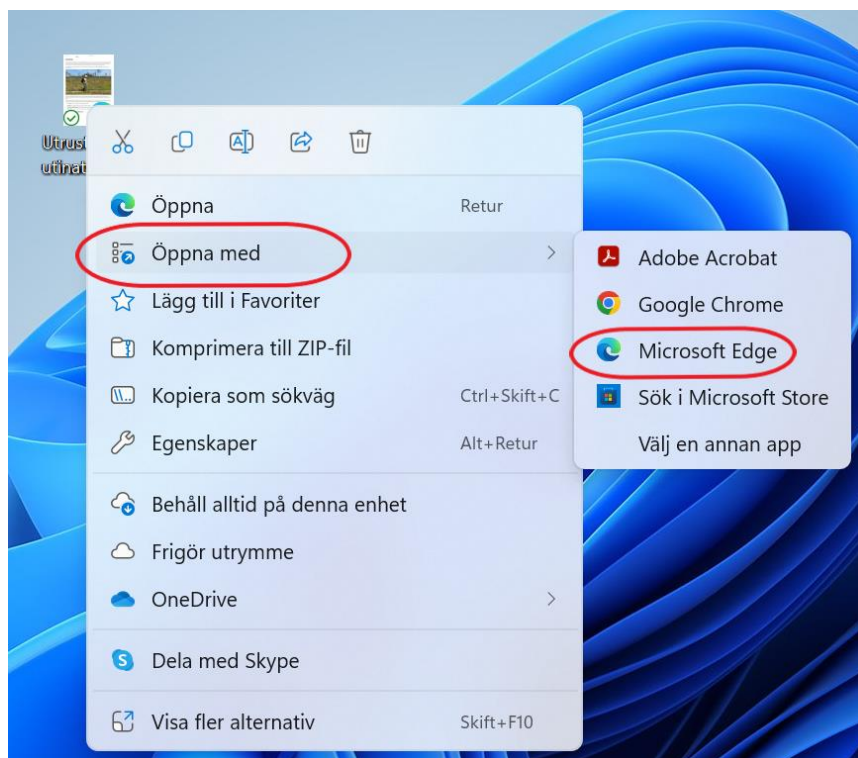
Utrust
utinat

Öppna Retur
Öppna med
Lägg till i Favoriter
Komprimera till ZIP-fil
Kopiera som sökväg Ctrl+Skift+C
Egenskaper Alt+Retur
Behåll alltid på denna enhet
Frigör utrymme
OneDrive
Dela med Skype
Visa fler alternativ Skift+F10

Adobe Acrobat
Google Chrome
Microsoft Edge
Sök i Microsoft Store
Välj en annan app